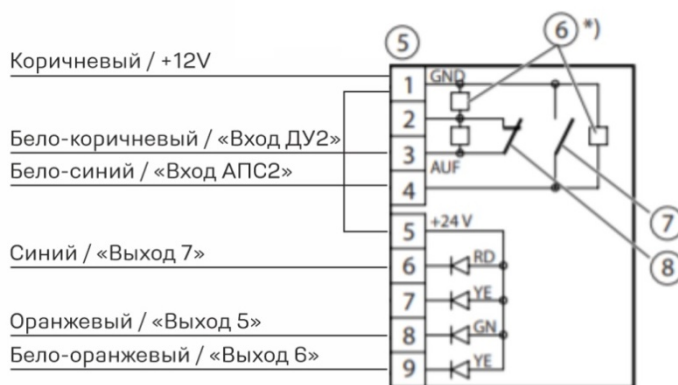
Коричневый / +12V

Бело-коричневый / «Вход ДУ2»

Бело-синий / «Вход АПС2»

Синий / «Выход 7»

Оранжевый / «Выход 5»

Бело-оранжевый / «Выход 6»

5

6 *)

1
2
3
4
5
6
7
8
9

GND
AUF
+24 V
RD
YE
GN
YE

7
8